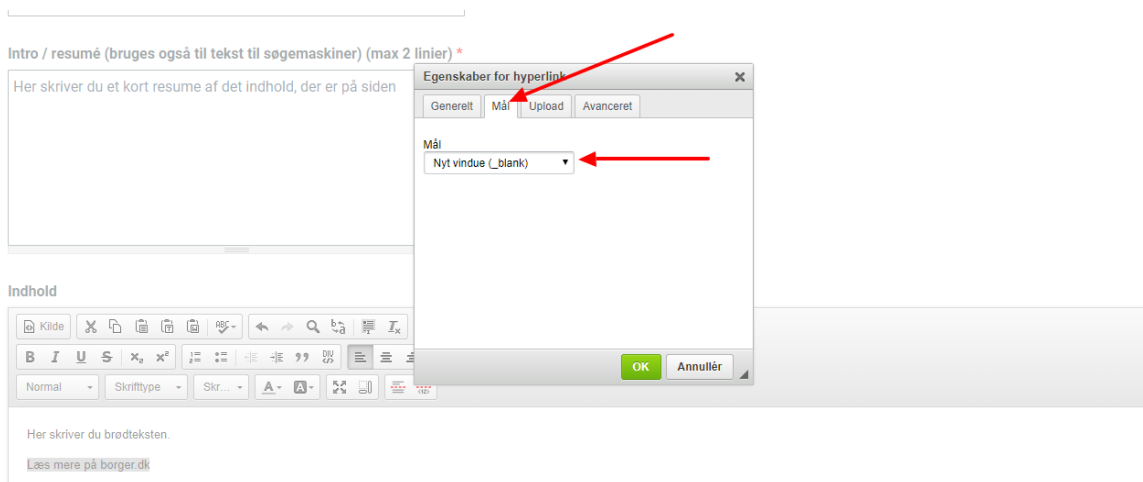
Intro / resumé (bruges også til tekst til søgemaskiner) (max 2 linier) *

Her skriver du et kort resume af det indhold, der er på siden

Egenskaber for hyperlink ×

Generelt | Mål | Upload | Avanceret

Mål

Nyt vindue (_blank) ▾

OK | Annullér

Indhold

Kilde

B I U S $x_2$ $x^2$

Normal | Skrifttype | Skr...

Her skriver du brødteksten.

Læs mere på borger.dk